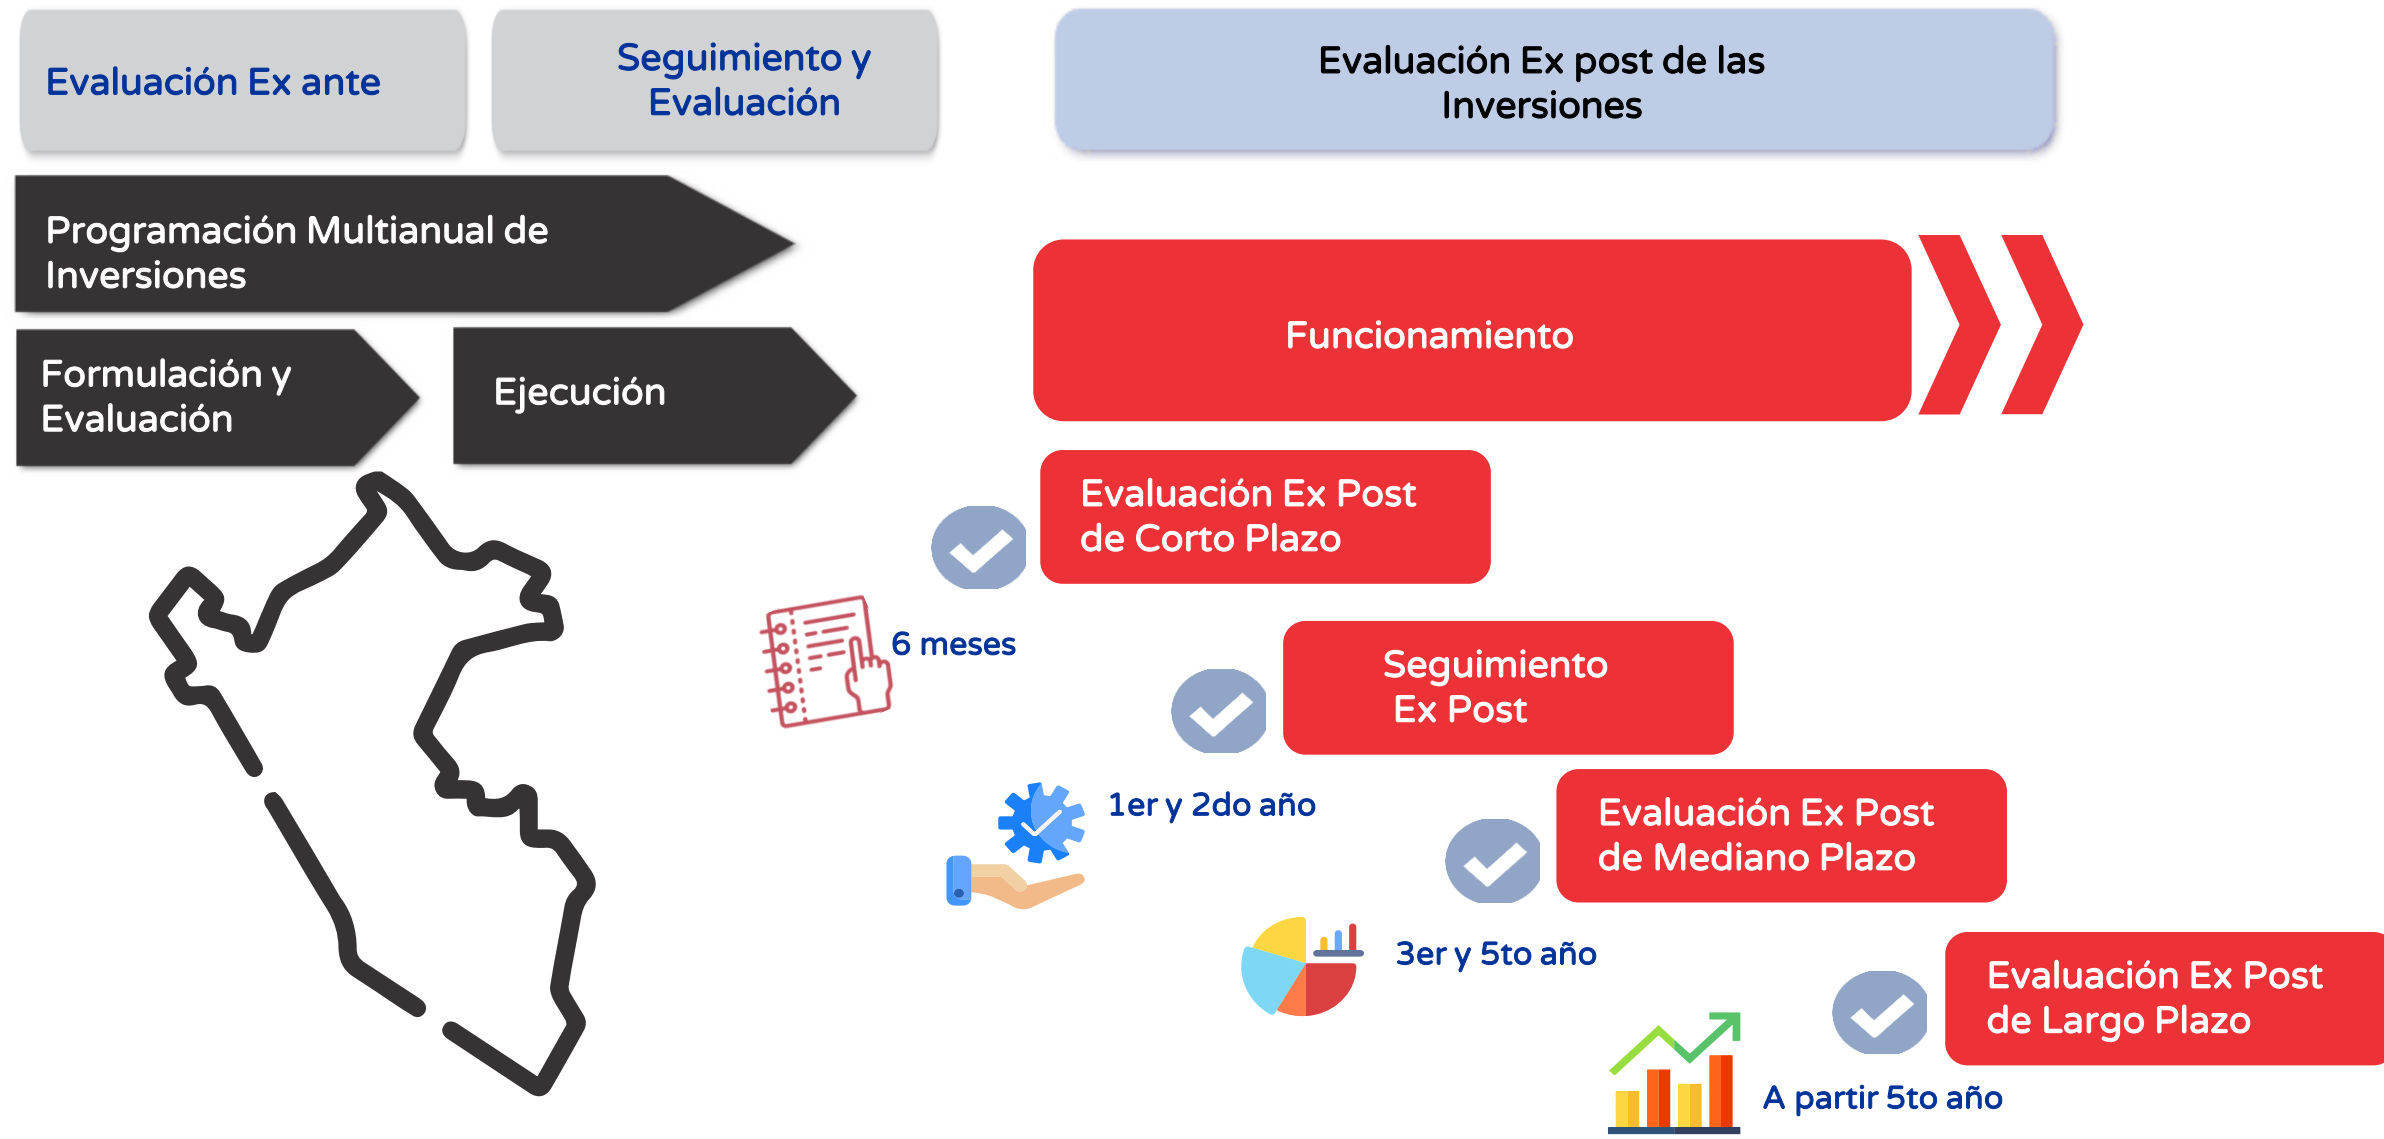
Evaluación Ex ante

Seguimiento y Evaluación

Evaluación Ex post de las Inversiones

Programación Multianual de Inversiones

Formulación y Evaluación

Ejecución

Funcionamiento

Evaluación Ex Post de Corto Plazo

6 meses

Seguimiento Ex Post

1er y 2do año

Evaluación Ex Post de Mediano Plazo

3er y 5to año

Evaluación Ex Post de Largo Plazo

A partir 5to año